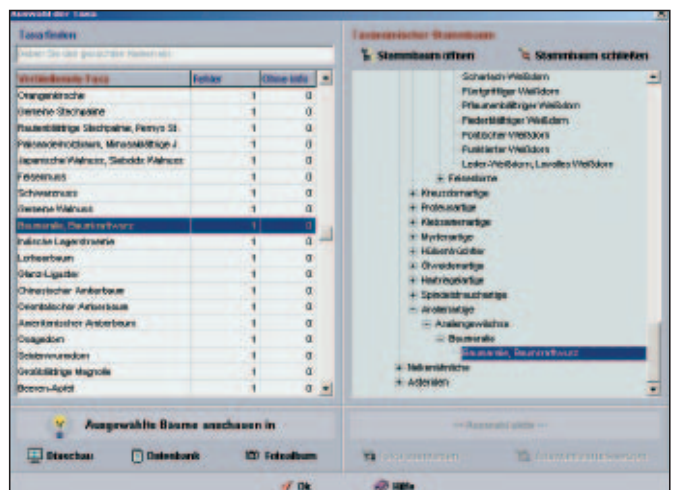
Auswahl der Taxa

Taxa finden

Geben Sie den gesuchten Namen ein

| Verbleibende Taxa | Fehler | Ohne Info |
|---|---|---|
| Orangenkirsche | 1 | 0 |
| Gemeine Stechpalme | 1 | 0 |
| Rautenblättrige Stechpalme, Pernys St. | 1 | 0 |
| Pekannussbaum, Mimosenblättrige J. | 1 | 0 |
| Japanische Walnuss, Sieboldt Walnuss | 1 | 0 |
| Felsenuss | 1 | 0 |
| Schwarznuss | 1 | 0 |
| Gemeine Walnuss | 1 | 0 |
| Baumaralie, Baumkraftwurz | 1 | 0 |
| Indische Lagerstroemie | 1 | 0 |
| Lorbeerbaum | 1 | 0 |
| Glanz-Liguster | 1 | 0 |
| Chinesischer Amberbaum | 1 | 0 |
| Orientalischer Amberbaum | 1 | 0 |
| Amerikanischer Amberbaum | 1 | 0 |
| Osagedorn | 1 | 0 |
| Seidenwurmdorn | 1 | 0 |
| Großblättrige Magnolie | 1 | 0 |
| Brezen-Apfel | 1 | 0 |

Taxonomischer Stammbaum

Stammbaum öffnen
Stammbaum schließen

Scharlach-Weißdorn
Fünfgriffliger Weißdorn
Pflaumenblättriger Weißdorn
Fiederblättriger Weißdorn
Postscher Weißdorn
Punktierter Weißdorn
Lavalle-Weißdorn, Lavalles Weißdorn
Felsenbirne
Kreuzblütenartige
Proteusartige
Kleeulmenartige
Myrtenartige
Hülsenfrüchtler
Ölweidenartige
Heidegewächse
Spindelstrauchartige
Araliensartige
Araliengewächse
Baumaralie
Baumaralie, Baumkraftwurz
Nelkenähnliche
Asteriden

Ausgewählte Bäume anschauen in

Diaschau
Datenbank
Fotoalbum

Ok
Hilfe